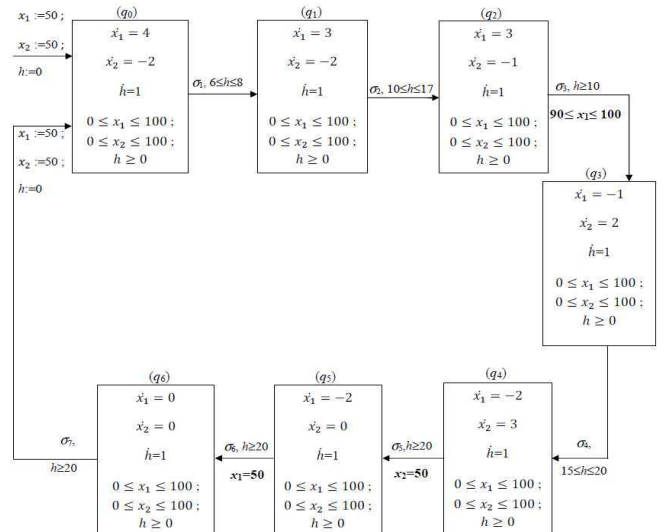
$x_1 := 50$ ;
$x_2 := 50$ ;
$h := 0$

$(q_0)$
$\dot{x_1} = 4$
$\dot{x_2} = -2$
$\dot{h} = 1$
$0 \le x_1 \le 100$ ;
$0 \le x_2 \le 100$ ;
$h \ge 0$

$\sigma_1$, $6 \le h \le 8$

$(q_1)$
$\dot{x_1} = 3$
$\dot{x_2} = -2$
$\dot{h} = 1$
$0 \le x_1 \le 100$ ;
$0 \le x_2 \le 100$ ;
$h \ge 0$

$\sigma_2$, $10 \le h \le 17$

$(q_2)$
$\dot{x_1} = 3$
$\dot{x_2} = -1$
$\dot{h} = 1$
$0 \le x_1 \le 100$ ;
$0 \le x_2 \le 100$ ;
$h \ge 0$

$\sigma_3$, $h \ge 10$
$90 \le x_1 \le 100$

$(q_3)$
$\dot{x_1} = -1$
$\dot{x_2} = 2$
$\dot{h} = 1$
$0 \le x_1 \le 100$ ;
$0 \le x_2 \le 100$ ;
$h \ge 0$

$\sigma_4$,
$15 \le h \le 20$

$(q_4)$
$\dot{x_1} = -2$
$\dot{x_2} = 3$
$\dot{h} = 1$
$0 \le x_1 \le 100$ ;
$0 \le x_2 \le 100$ ;
$h \ge 0$

$\sigma_5$, $h \ge 20$
$x_2 = 50$

$(q_5)$
$\dot{x_1} = -2$
$\dot{x_2} = 0$
$\dot{h} = 1$
$0 \le x_1 \le 100$ ;
$0 \le x_2 \le 100$ ;
$h \ge 0$

$\sigma_6$, $h \ge 20$
$x_1 = 50$

$(q_6)$
$\dot{x_1} = 0$
$\dot{x_2} = 0$
$\dot{h} = 1$
$0 \le x_1 \le 100$ ;
$0 \le x_2 \le 100$ ;
$h \ge 0$

$\sigma_7$,
$h \ge 20$

$x_1 := 50$ ;
$x_2 := 50$ ;
$h := 0$